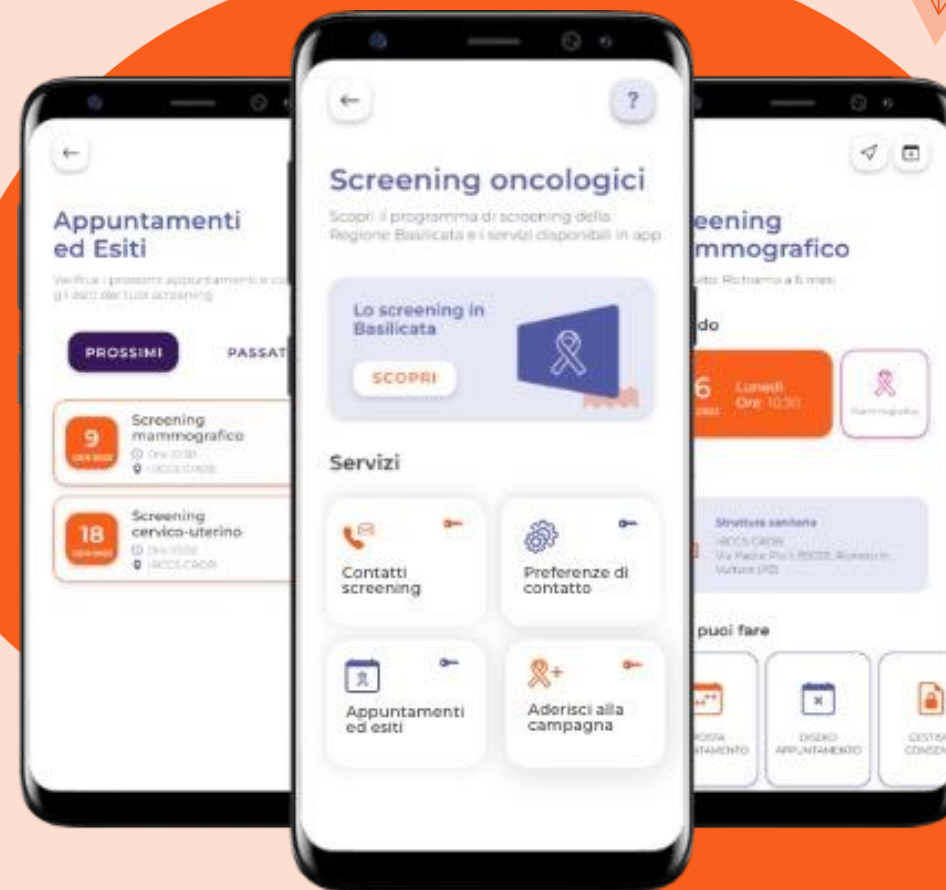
←

Appuntamenti ed Esiti

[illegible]

PROSSIMI

PASSAT

9
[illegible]

Screening mammografico
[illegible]
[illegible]

18
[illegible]

Screening cervico-uterino
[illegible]
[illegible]

←

?

Screening oncologici

Scopri il programma di screening della Regione Basilicata e i servizi disponibili in app

Lo screening in Basilicata

SCOPRI

Servizi

Contatti screening

Preferenze di contatto

Appuntamenti ed esiti

Aderisci alla campagna

eening
mmografico

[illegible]

do

6
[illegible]

Lunedì
Ore 10:30

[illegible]

Struttura sanitaria
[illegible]

puoi fare

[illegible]

DISDICI APPUNTAMENTO

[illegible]